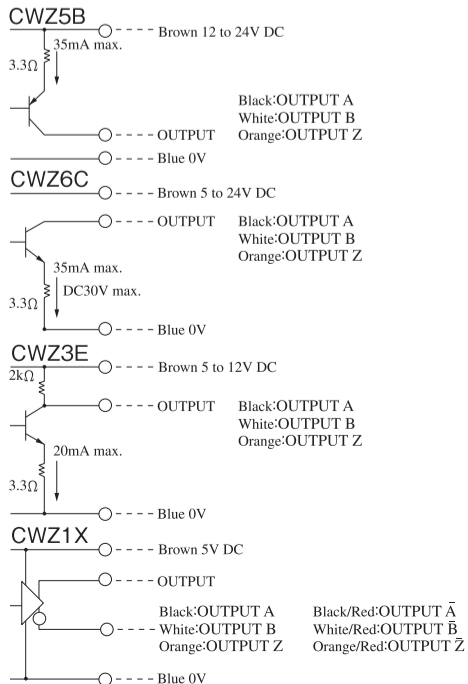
CWZ5B

Brown 12 to 24V DC

35mA max.

3.3Ω

OUTPUT

Black:OUTPUT A
White:OUTPUT B
Orange:OUTPUT Z

Blue 0V

CWZ6C

Brown 5 to 24V DC

OUTPUT

Black:OUTPUT A
White:OUTPUT B
Orange:OUTPUT Z

35mA max.

DC30V max.

3.3Ω

Blue 0V

CWZ3E

Brown 5 to 12V DC

2kΩ

OUTPUT

Black:OUTPUT A
White:OUTPUT B
Orange:OUTPUT Z

20mA max.

3.3Ω

Blue 0V

CWZ1X

Brown 5V DC

OUTPUT

Black:OUTPUT A
White:OUTPUT B
Orange:OUTPUT Z

Black/Red:OUTPUT $\bar{A}$
White/Red:OUTPUT $\bar{B}$
Orange/Red:OUTPUT $\bar{Z}$

Blue 0V